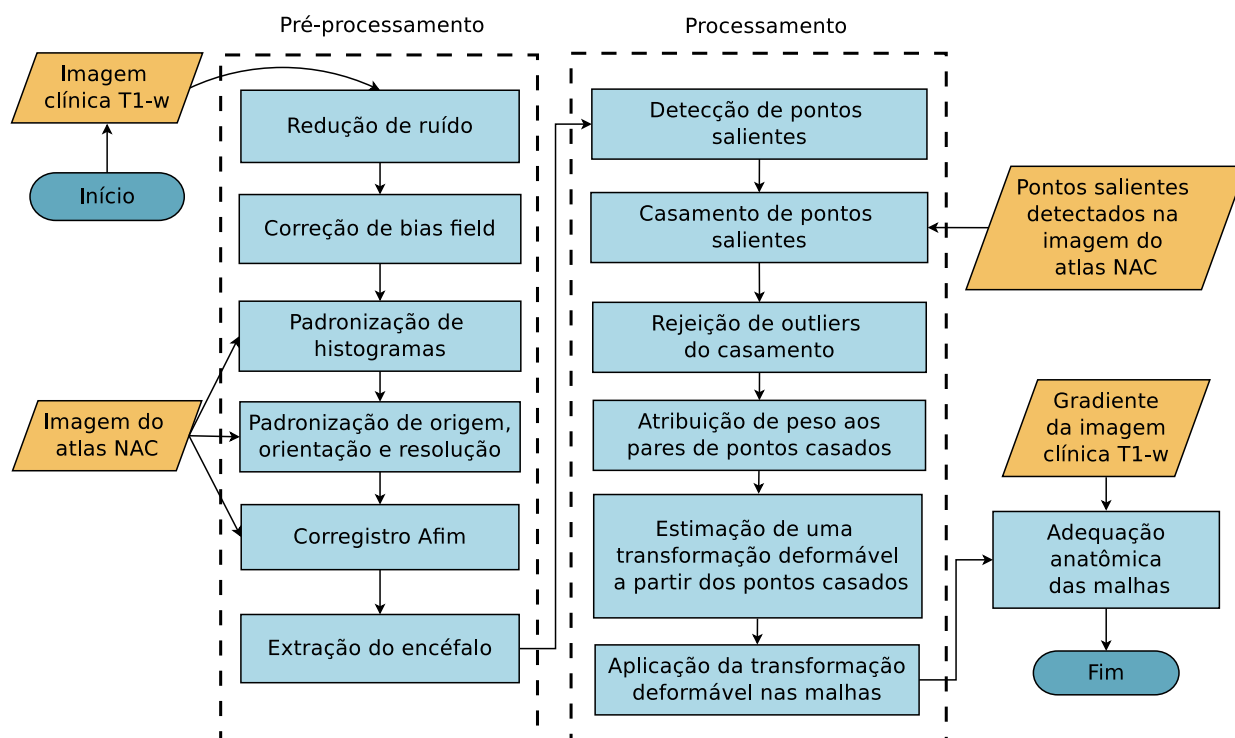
Pré-processamento

Processamento

Imagem clínica T1-w

Início

Redução de ruído

Correção de bias field

Padronização de histogramas

Imagem do atlas NAC

Padronização de origem, orientação e resolução

Corregistro Afim

Extração do encéfalo

Detecção de pontos salientes

Casamento de pontos salientes

Pontos salientes detectados na imagem do atlas NAC

Rejeição de outliers do casamento

Atribuição de peso aos pares de pontos casados

Estimação de uma transformação deformável a partir dos pontos casados

Aplicação da transformação deformável nas malhas

Gradiente da imagem clínica T1-w

Adequação anatômica das malhas

Fim